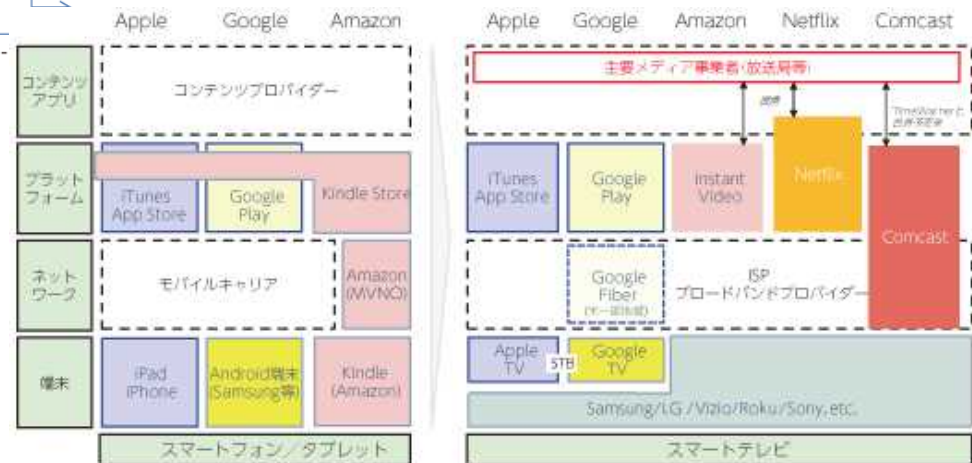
Apple Google Amazon

コンテンツアプリ
コンテンツプロバイダー

プラットフォーム
iTunes App Store
Google Play
Kindle Store

ネットワーク
モバイルキャリア
Amazon (MVNO)

端末
iPad iPhone
Android端末 (Samsung等)
Kindle (Amazon)

スマートフォン/タブレット

Apple Google Amazon Netflix Comcast

主要メディア事業者・放送局等
提携
TimeWarnerと合併予定
iTunes App Store
Google Play
Instant Video
Netflix
Comcast
Google Fiber
(一部地域)
ISP
ブロードバンドプロバイダー
Apple TV
STB
Google TV
Samsung/LG/Vizio/Roku/Sony, etc.

スマートテレビ